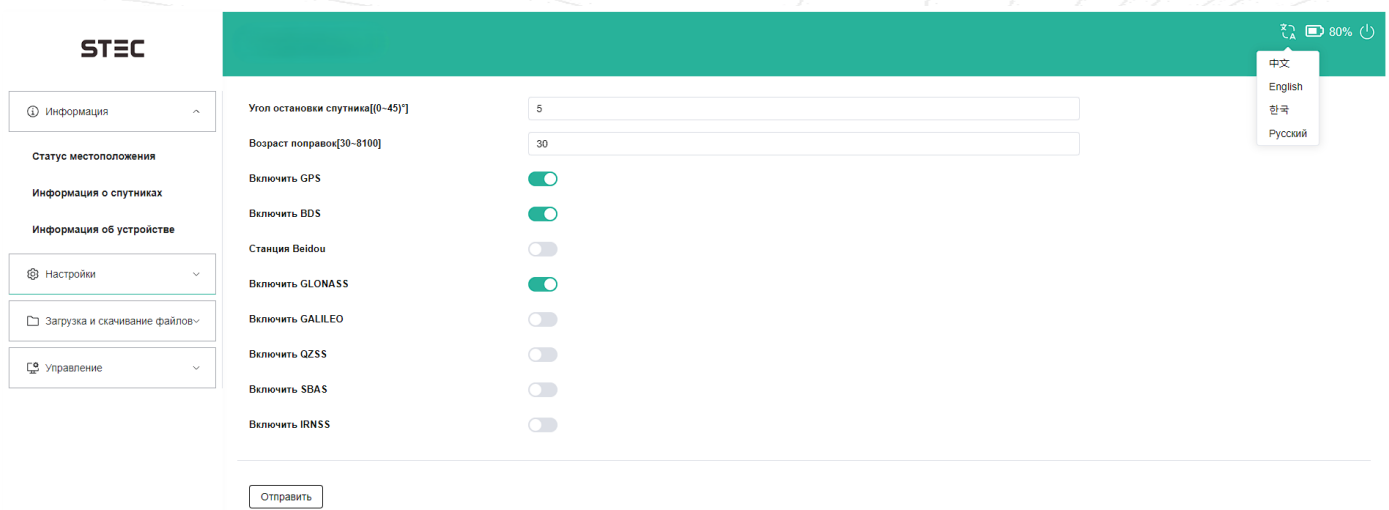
STEC

80%

中文
English
한국
Русский

Информация

Статус местоположения

Информация о спутниках

Информация об устройстве

Настройки

Загрузка и скачивание файлов

Управление

Угол остановки спутника[(0~45)°] 5

Возраст поправок[30~8100] 30

Включить GPS

Включить BDS

Станция Beidou

Включить GLONASS

Включить GALILEO

Включить QZSS

Включить SBAS

Включить IRNSS

Отправить